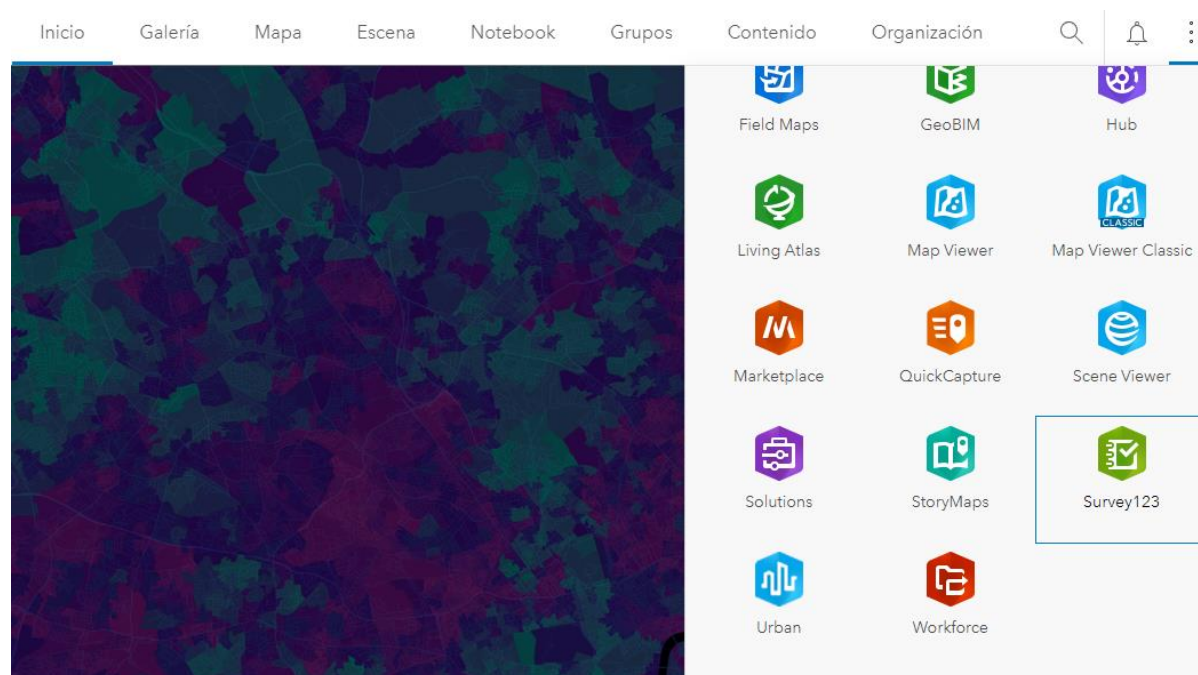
Inicio Galería Mapa Escena Notebook Grupos Contenido Organización

Field Maps
GeoBIM
Hub
Living Atlas
Map Viewer
CLASSIC
Map Viewer Classic
Marketplace
QuickCapture
Scene Viewer
Solutions
StoryMaps
Survey123
Urban
Workforce